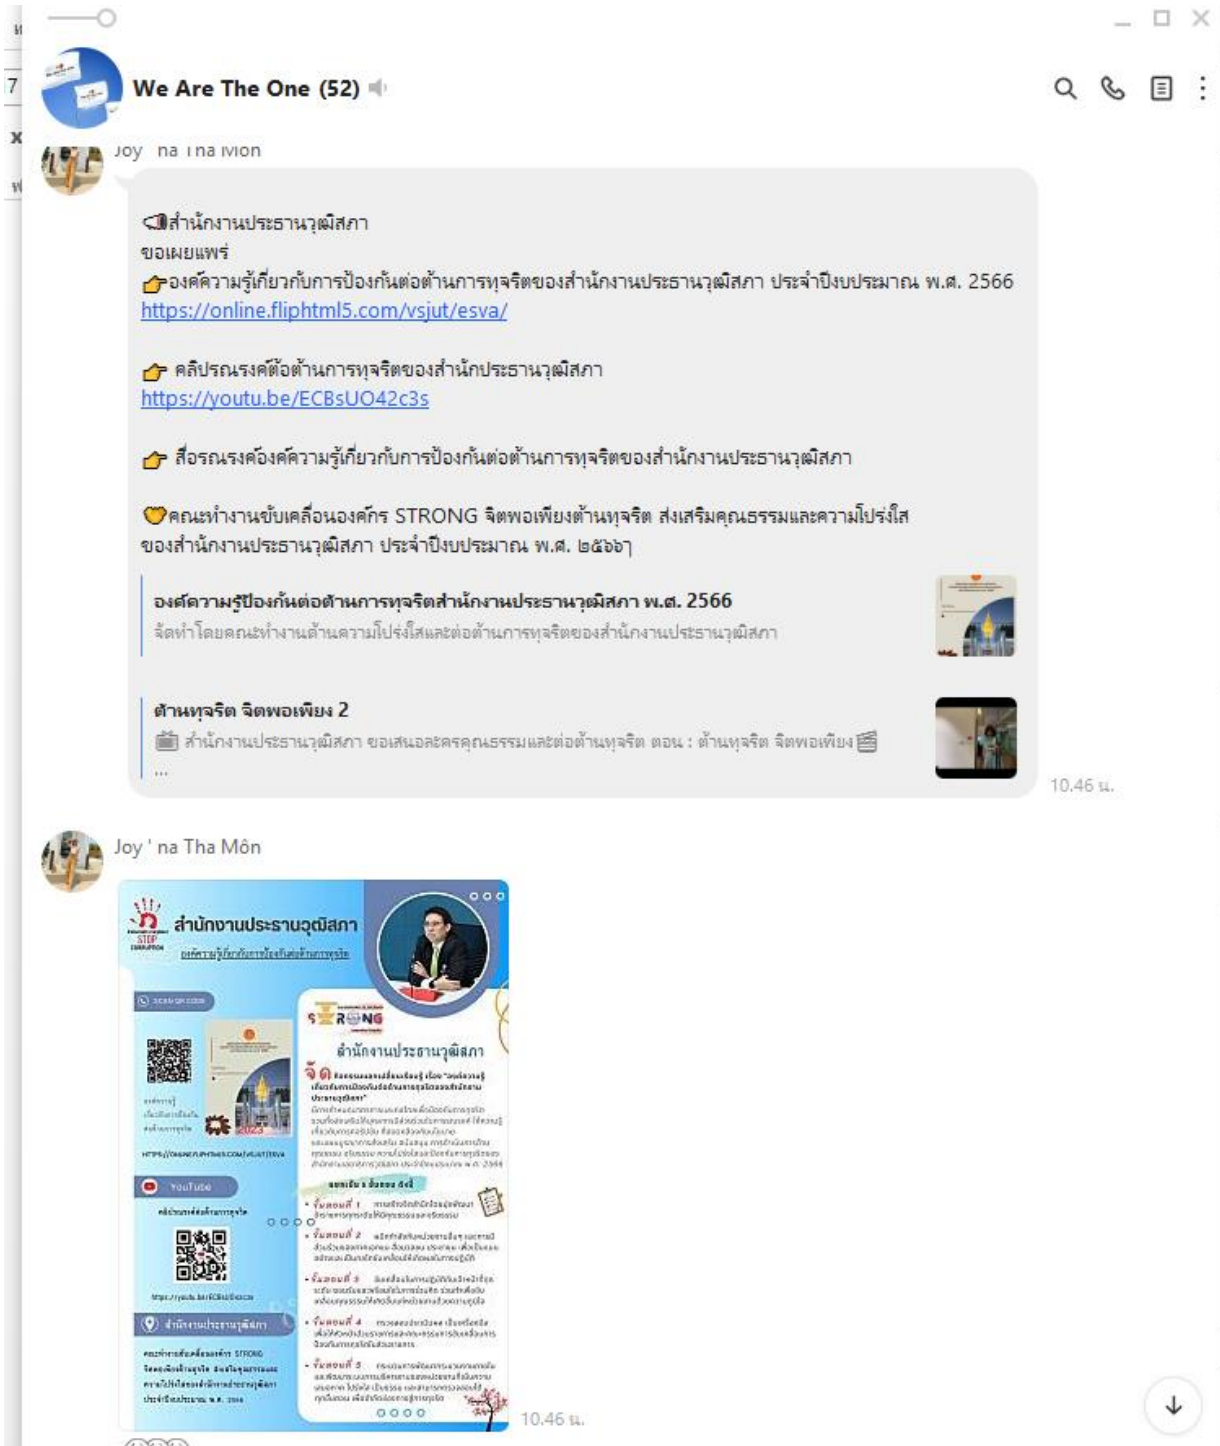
We Are The One (52)

Joy ' na Tha Môn

สำนักงานประธานวุฒิสภา
ขอเผยแพร่
องค์ความรู้เกี่ยวกับการป้องกันต่อต้านการทุจริตของสำนักงานประธานวุฒิสภา ประจำปีงบประมาณ พ.ศ. 2566
https://online.fliphtml5.com/vsjut/esva/

คลิปรณรงค์ต่อต้านการทุจริตของสำนักประธานวุฒิสภา
https://youtu.be/ECBsUO42c3s

สื่อรณรงค์องค์ความรู้เกี่ยวกับการป้องกันต่อต้านการทุจริตของสำนักงานประธานวุฒิสภา

คณะทำงานขับเคลื่อนองค์กร STRONG จิตพอเพียงต้านทุจริต ส่งเสริมคุณธรรมและความโปร่งใส ของสำนักงานประธานวุฒิสภา ประจำปีงบประมาณ พ.ศ. ๒๕๖๗

องค์ความรู้ป้องกันต่อต้านการทุจริตสำนักงานประธานวุฒิสภา พ.ศ. 2566
จัดทำโดยคณะทำงานด้านความโปร่งใสและต่อต้านการทุจริตของสำนักงานประธานวุฒิสภา

ต้านทุจริต จิตพอเพียง 2
สำนักงานประธานวุฒิสภา ขอเสนอละครคุณธรรมและต่อต้านทุจริต ตอน : ต้านทุจริต จิตพอเพียง
...

10.46 น.

Joy ' na Tha Môn

สำนักงานประธานวุฒิสภา
องค์ความรู้เกี่ยวกับการป้องกันต่อต้านการทุจริต
SCAN QR CODE
YouTube
STRONG
สำนักงานประธานวุฒิสภา
สำนักงานประธานวุฒิสภา
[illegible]

10.46 น.